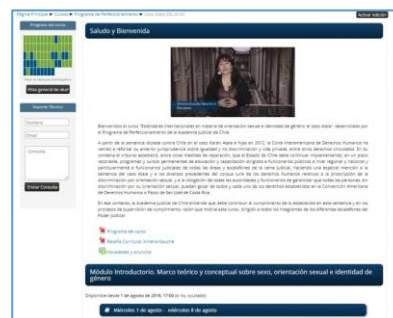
Página Principal ▶ Cursos ▶ Programa de Perfeccionamiento ▶ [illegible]

Activar edición

Progreso del curso

Vista general de alumno

Soporte Técnico

Nombre

Email

Consulta

Enviar Consulta

Saludo y Bienvenida

Bienvenidos al curso "Estándares internacionales en materia de orientación sexual e identidad de género: el caso Atala", desarrollado por el Programa de Perfeccionamiento de la Academia Judicial de Chile.

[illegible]

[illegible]

Programa del curso

Reseña Curricular

Novedades y anuncios

Módulo Introductorio. Marco teórico y conceptual sobre sexo, orientación sexual e identidad de género

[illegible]

Miércoles 1 de agosto - miércoles 8 de agosto